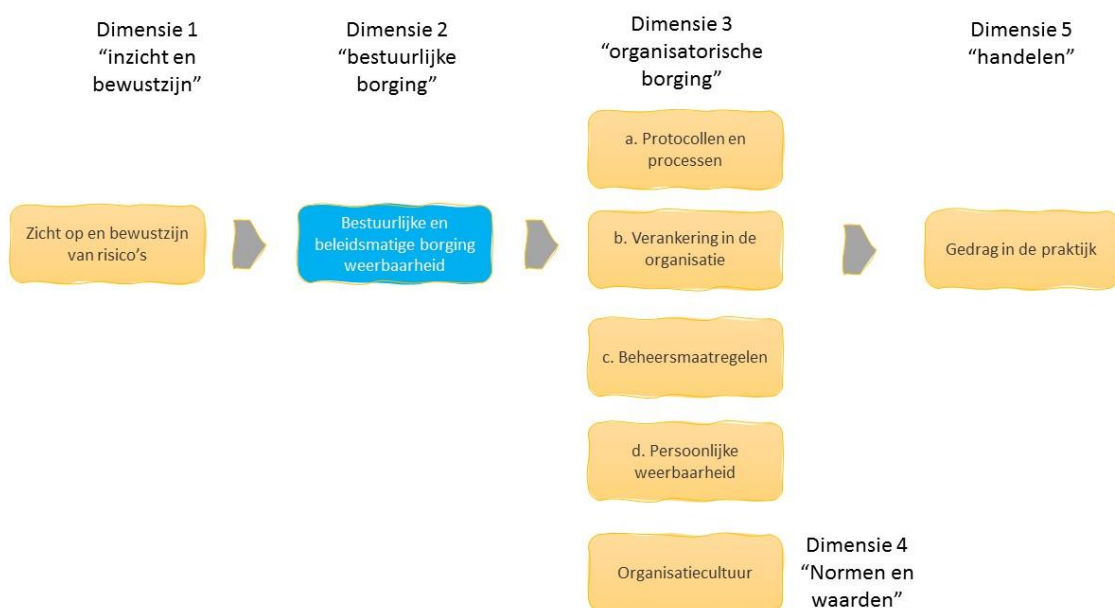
Dimensie 1
"inzicht en bewustzijn"

Dimensie 2
"bestuurlijke borging"

Dimensie 3
"organisatorische borging"

Dimensie 5
"handelen"

Zicht op en bewustzijn van risico's

Bestuurlijke en beleidsmatige borging weerbaarheid

a. Protocollen en processen

b. Verankering in de organisatie

c. Beheersmaatregelen

d. Persoonlijke weerbaarheid

Organisatiecultuur

Gedrag in de praktijk

Dimensie 4
"Normen en waarden"